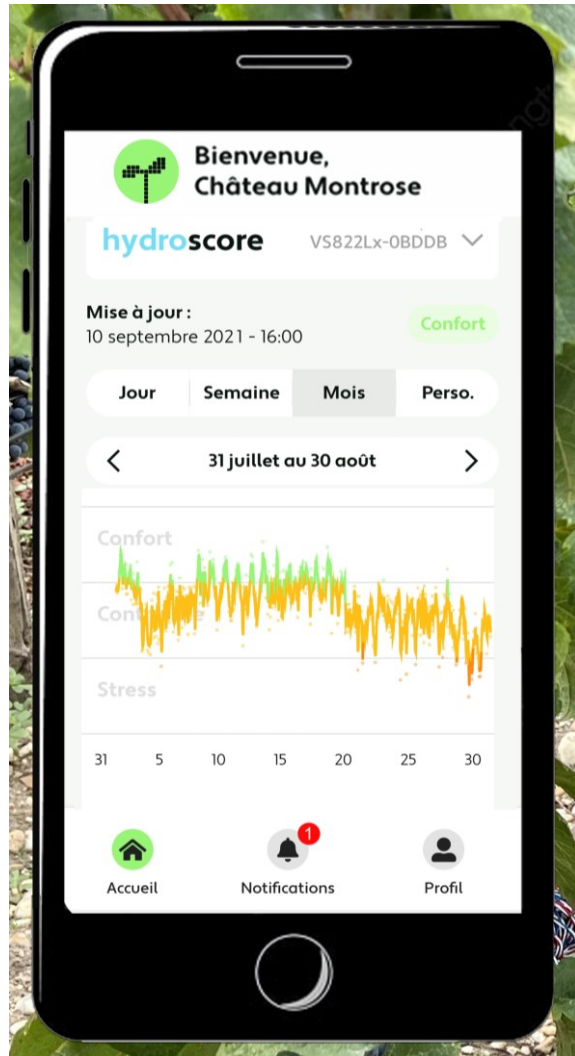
Bienvenue,
Château Montrose

hydroscore VS822Lx-0BDDB

Mise à jour :
10 septembre 2021 - 16:00

Confort

Jour | Semaine | Mois | Perso.

31 juillet au 30 août

Confort
Cont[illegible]e
Stress

31 5 10 15 20 25 30

Accueil
1
Notifications
Profil